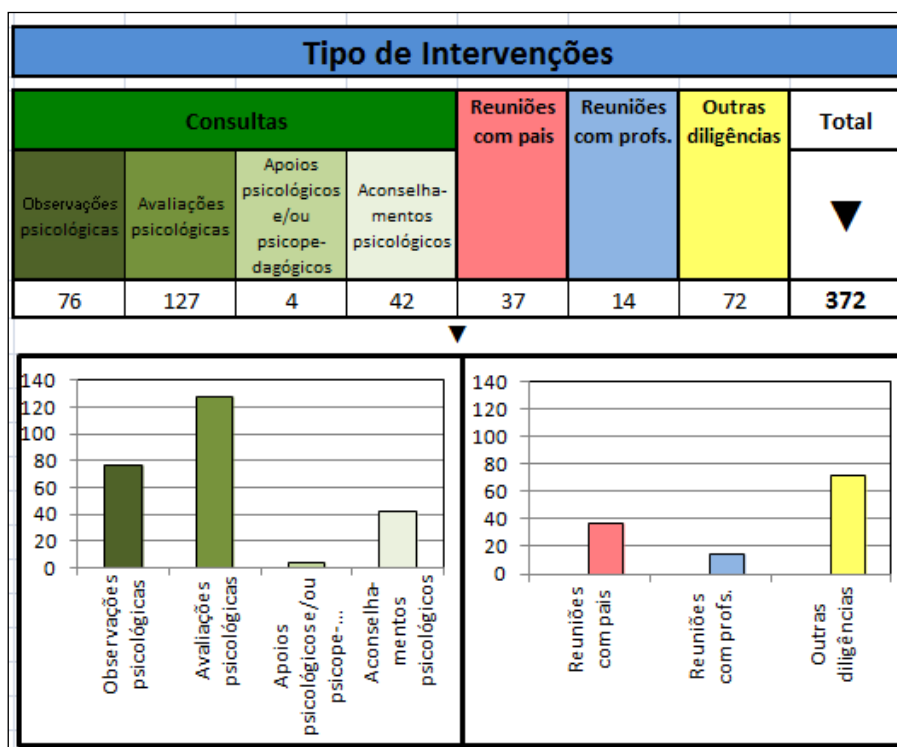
Tipo de Intervenções

| Consultas | | | | Reuniões com pais | Reuniões com profs. | Outras diligências | Total |
|---|---|---|---|---|---|---|---|
| Observações psicológicas | Avaliações psicológicas | Apoios psicológicos e/ou psicopedagógicos | Aconselhamentos psicológicos | | | | ▼ |
| 76 | 127 | 4 | 42 | 37 | 14 | 72 | 372 |

▼

140
120
100
80
60
40
20
0

Observações psicológicas
Avaliações psicológicas
Apoios psicológicos e/ou psicope-...
Aconselhamentos psicológicos

140
120
100
80
60
40
20
0

Reuniões com pais
Reuniões com profs.
Outras diligências